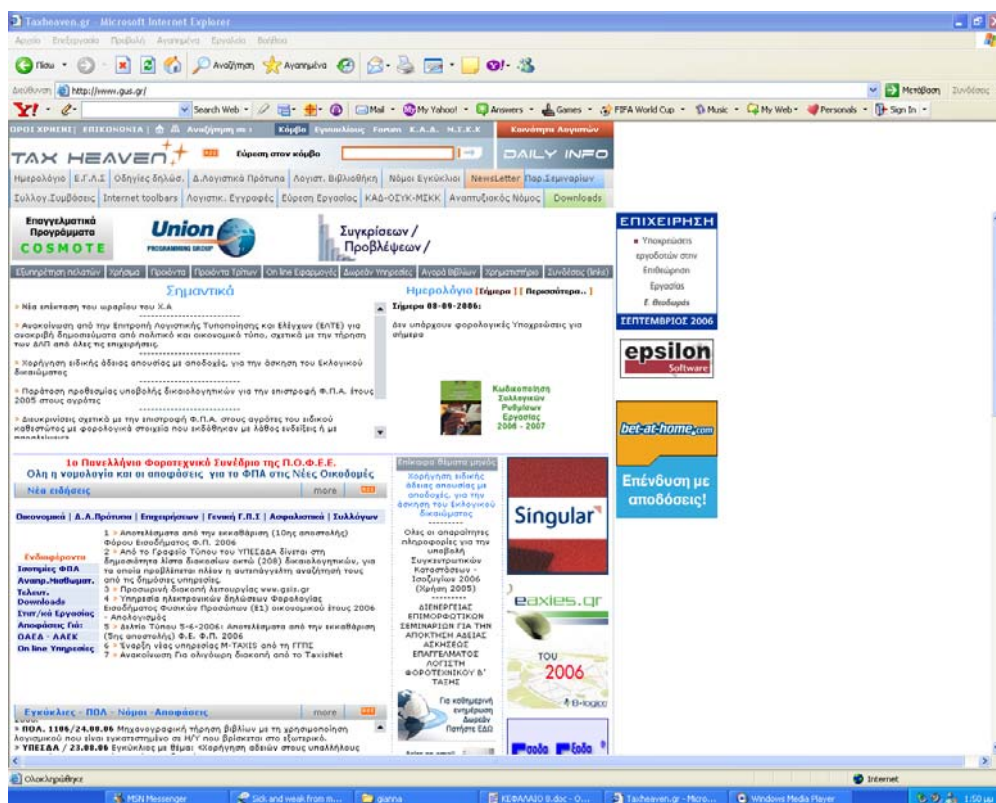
Taxheaven.gr - Microsoft Internet Explorer

Αρχείο Επεξεργασία Προβολή Αγαπημένα Εργαλεία Βοήθεια

Πίσω Αναζήτηση Αγαπημένα

Διεύθυνση http://www.gus.gr/

Μετάβαση Συνδέσεις

Y! Search Web Mail My Yahoo! Answers Games FIFA World Cup Music My Web Personals Sign In

ΟΡΟΙ ΧΡΗΣΗΣ | ΕΠΙΚΟΙΝΩΝΙΑ | Αναζήτηση σε: Κόμβο Εγκυκλίους Forum Κ.Α.Α. Μ.Τ.Κ.Κ Κανόνιστρα Λογιστών

TAX HEAVEN Εύρεση στον κόμβο DAILY INFO

Ημερολόγιο | Ε.Γ.Λ.Σ | Οδηγίες δηλώσ. | Δ.Λογιστικά Πρότυπα | Λογιστ. Βιβλιοθήκη | Νόμοι Εγκύκλιοι | NewsLetter | Παρ.Σεμιναρίων

Συλλογ.Συμβάσεις | Internet toolbars | Λογιστικ. Εγγραφές | Εύρεση Εργασίας | ΚΑΔ-ΟΣΥΚ-ΜΣΚΚ | Αναπτυξιακός Νόμος | Downloads

Επαγγελματικά Προγράμματα COSMOTE

Union PROGRAMMING GROUP

Συγκρίσεων / Προβλέψεων /

Εξυπηρέτηση πελατών | Χρήσιμα | Προϊόντα | Προϊόντα Τρίτων | On line Εφαρμογές | Δωρεάν Υπηρεσίες | Αγορά Βιβλίων | Χρηματιστήριο | Συνδέσεις (links)

Σημαντικά

» Νέα επέκταση του ωραρίου του Χ.Α

» Ανακοίνωση από την Επιτροπή Λογιστικής Τυποποίησης και Ελέγχων (ΕΛΤΕ) για αναδημοσιεύσεις δημοσιευμάτων από πολιτικό και οικονομικό τύπο, σχετικά με την τήρηση των ΔΛΠ από όλες τις επιχειρήσεις.

» Χορήγηση ειδικής άδειας απουσίας με αποδοχές, για την άσκηση του Εκλογικού δικαιώματος

» Παράταση προθεσμίας υποβολής δικαιολογητικών για την επιστροφή Φ.Π.Α. έτους 2005 στους αγρότες

» Διευκρινίσεις σχετικά με την επιστροφή Φ.Π.Α. στους αγρότες του ειδικού καθεστώτος με φορολογικά στοιχεία που εκδόθηκαν με λάθος ενδείξεις ή με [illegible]

Ημερολόγιο [Σήμερα] [Περισσότερα..]

Σήμερα 08-09-2006:

Δεν υπάρχουν φορολογικές Υποχρεώσεις για σήμερα

Κωδικοποίηση Συλλογικών Ρυθμίσεων Εργασίας 2006 - 2007

ΕΠΙΧΕΙΡΗΣΗ

▪ Υποχρεώσεις εργοδοτών στον Επιθεώρηση Εργασίας

Ε. Θεοδωρίδη

ΣΕΠΤΕΜΒΡΙΟΣ 2006

epsilon Software

bet-at-home.com

Επένδυση με αποδόσεις!

1ο Πανελλήνιο Φοροτεχνικό Συνέδριο της Π.Ο.Φ.Ε.Ε.
Όλη η νομολογία και οι αποφάσεις για το ΦΠΑ στις Νέες Οικοδομές

Νέα ειδήσεις more

Οικονομικά | Δ.Λ.Πρότυπα | Επιχειρήσεων | Γενική Γ.Π.Σ | Ασφαλιστικά | Συλλόγων

Ενδιαφέροντα
Ιστορίες ΦΠΑ
Αναπρ.Μισθωμ.
Τελευτ. Downloads
Συστ/κό Εργασίας
Αποφάσεις Γαλ:
ΟΑΕΔ - ΑΑΕΚ
On line Υπηρεσίες

1 » Αποτελέσματα από την εκκαθάριση (10ης αποστολής) Φόρου Εισοδήματος Φ.Π. 2006
2 » Από το Γραφείο Τύπου του ΥΠΕΣΔΔΑ δίνεται στη δημοσιότητα λίστα διακοσίων οκτώ (208) δικαιολογητικών, για τα οποία προβλέπεται πλέον η αυτεπάγγελτη αναζήτησή τους από τις δημόσιες υπηρεσίες.
3 » Προσωρινή διακοπή λειτουργίας www.gsis.gr
4 » Υπηρεσία ηλεκτρονικών δηλώσεων Φορολογίας Εισοδήματος Φυσικών Προσώπων (Ε1) οικονομικού έτους 2006 - Απολογισμός
5 » Δελτίο Τύπου 5-6-2006: Αποτελέσματα από την εκκαθάριση (5ης αποστολής) Φ.Ε. Φ.Π. 2006
6 » Έναρξη νέας υπηρεσίας M-TAXIS από τη ΓΓΠΣ
7 » Ανακοίνωση Για ολιγόωρη διακοπή από το TaxisNet

Επίκαιρα θέματα μηνός

Χορήγηση ειδικής άδειας απουσίας με αποδοχές, για την άσκηση του Εκλογικού δικαιώματος

Όλες οι απαραίτητες πληροφορίες για την υποβολή Συγκεντρωτικών Καταστάσεων - Ισολογίων 2006 (Χρήση 2005)

ΔΙΕΝΕΡΓΕΙΑΣ ΕΠΙΜΟΡΦΩΤΙΚΩΝ ΣΕΜΙΝΑΡΙΩΝ ΓΙΑ ΤΗΝ ΑΠΟΚΤΗΣΗ ΑΔΕΙΑΣ ΑΣΚΗΣΕΩΣ ΕΠΑΓΓΕΛΜΑΤΟΣ ΛΟΓΙΣΤΗ ΦΟΡΟΤΕΧΝΙΚΟΥ Β' ΤΑΞΗΣ

Για καθημερινή ενημέρωση Δωρεάν Πατήστε ΕΔΩ

Singular

eaxies.gr

ΤΟΥ 2006

B-logic

Εγκύκλιες - ΠΟΛ - Νόμοι - Αποφάσεις more

» ΠΟΛ. 1106/24.08.06 Μηχανογραφική τήρηση βιβλίων με τη χρησιμοποίηση λογισμικού που είναι εγκατεστημένο σε Η/Υ που βρίσκεται στο εξωτερικό.
» ΥΠΕΣΔΑ / 23.08.06 Εγκύκλιος με θέμα: «Χορήγηση αδειών στους υπαλλήλους

Ολοκληρώθηκε Internet

MSN Messenger | Sick and weak from m... | gianna | ΚΕΦΑΛΑΙΟ 8.doc - O... | Taxheaven.gr - Micro... | Windows Media Player | 1:50 μμ